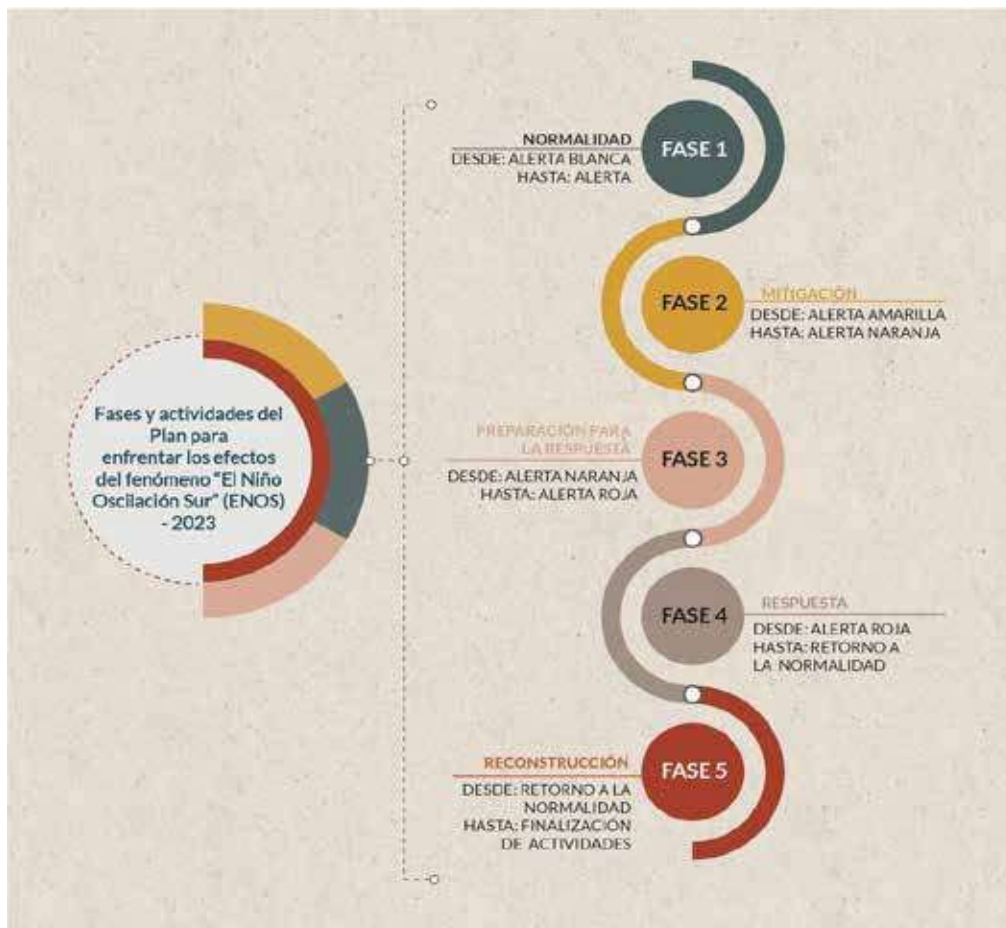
Fases y actividades del Plan para enfrentar los efectos del fenómeno "El Niño Oscilación Sur" (ENOS) - 2023

NORMALIDAD
DESDE: ALERTA BLANCA
HASTA: ALERTA

FASE 1

FASE 2

MITIGACIÓN
DESDE: ALERTA AMARILLA
HASTA: ALERTA NARANJA

PREPARACIÓN PARA LA RESPUESTA
DESDE: ALERTA NARANJA
HASTA: ALERTA ROJA

FASE 3

FASE 4

RESPUESTA
DESDE: ALERTA ROJA
HASTA: RETORNO A LA NORMALIDAD

RECONSTRUCCIÓN
DESDE: RETORNO A LA NORMALIDAD
HASTA: FINALIZACIÓN DE ACTIVIDADES

FASE 5